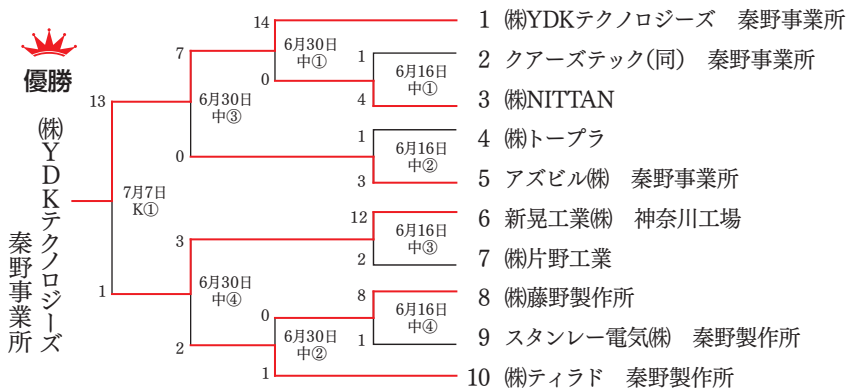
優勝

㈱YDKテクノロジーズ秦野事業所

1 ㈱YDKテクノロジーズ 秦野事業所
2 クアーズテック(同) 秦野事業所
3 ㈱NITTAN
4 ㈱トープラ
5 アズビル㈱ 秦野事業所
6 新晃工業㈱ 神奈川工場
7 ㈱片野工業
8 ㈱藤野製作所
9 スタンレー電気㈱ 秦野製作所
10 ㈱ティラド 秦野製作所

14
0
6月30日
中①

1
4
6月16日
中①

7
0
6月30日
中③

1
3
6月16日
中②

13
1
7月7日
K①

12
2
6月16日
中③

3
2
6月30日
中④

8
1
6月16日
中④

0
1
6月30日
中②